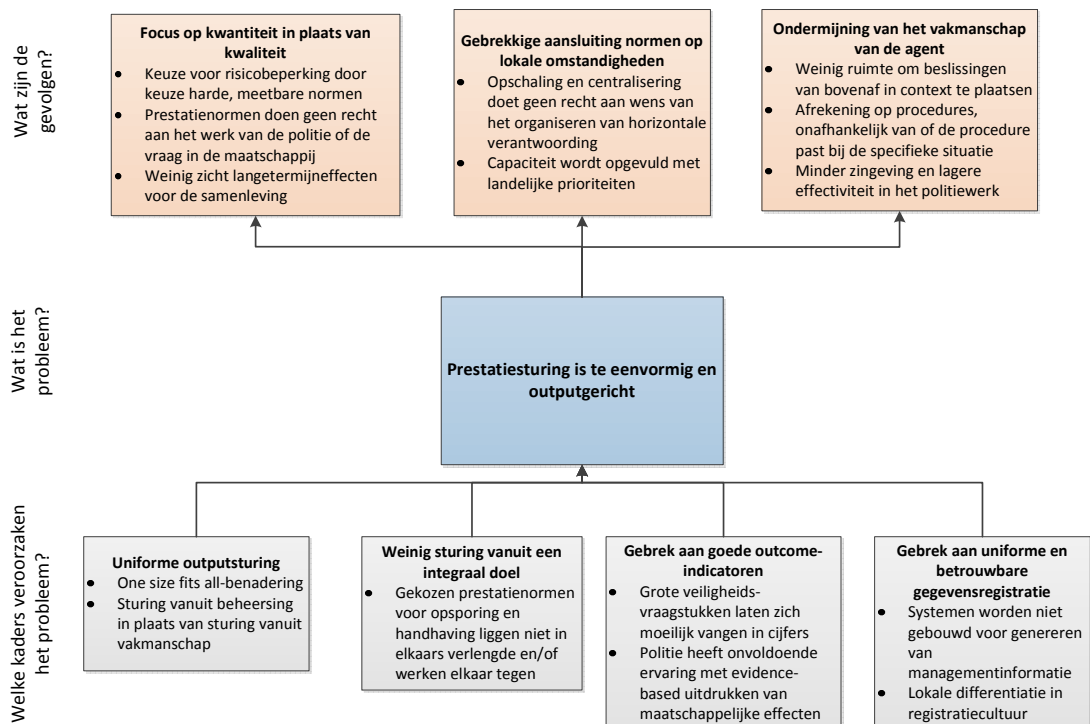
Wat zijn de gevolgen?

**Focus op kwantiteit in plaats van kwaliteit**
- Keuze voor risicobeperking door keuze harde, meetbare normen
- Prestatienormen doen geen recht aan het werk van de politie of de vraag in de maatschappij
- Weinig zicht langetermijneffecten voor de samenleving

**Gebrekkige aansluiting normen op lokale omstandigheden**
- Opschaling en centralisering doet geen recht aan wens van het organiseren van horizontale verantwoording
- Capaciteit wordt opgevuld met landelijke prioriteiten

**Ondermijning van het vakmanschap van de agent**
- Weinig ruimte om beslissingen van bovenaf in context te plaatsen
- Afrekening op procedures, onafhankelijk van of de procedure past bij de specifieke situatie
- Minder zingeving en lagere effectiviteit in het politiewerk

Wat is het probleem?

**Prestatiesturing is te eenvormig en outputgericht**

Welke kaders veroorzaken het probleem?

**Uniforme outputsturing**
- One size fits all-benadering
- Sturing vanuit beheersing in plaats van sturing vanuit vakmanschap

**Weinig sturing vanuit een integraal doel**
- Gekozen prestatienormen voor opsporing en handhaving liggen niet in elkaars verlengde en/of werken elkaar tegen

**Gebrek aan goede outcome-indicatoren**
- Grote veiligheidsvraagstukken laten zich moeilijk vangen in cijfers
- Politie heeft onvoldoende ervaring met evidence-based uitdrukken van maatschappelijke effecten

**Gebrek aan uniforme en betrouwbare gegevensregistratie**
- Systemen worden niet gebouwd voor genereren van managementinformatie
- Lokale differentiatie in registratiecultuur